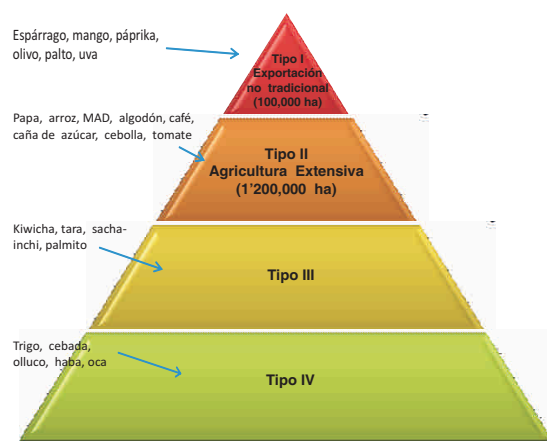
Espárrago, mango, páprika, olivo, palto, uva

Tipo I
Exportación no tradicional
(100,000 ha)

Papa, arroz, MAD, algodón, café, caña de azúcar, cebolla, tomate

Tipo II
Agricultura Extensiva
(1'200,000 ha)

Kiwicha, tara, sacha-inchi, palmito

Tipo III

Trigo, cebada, olluco, haba, oca

Tipo IV